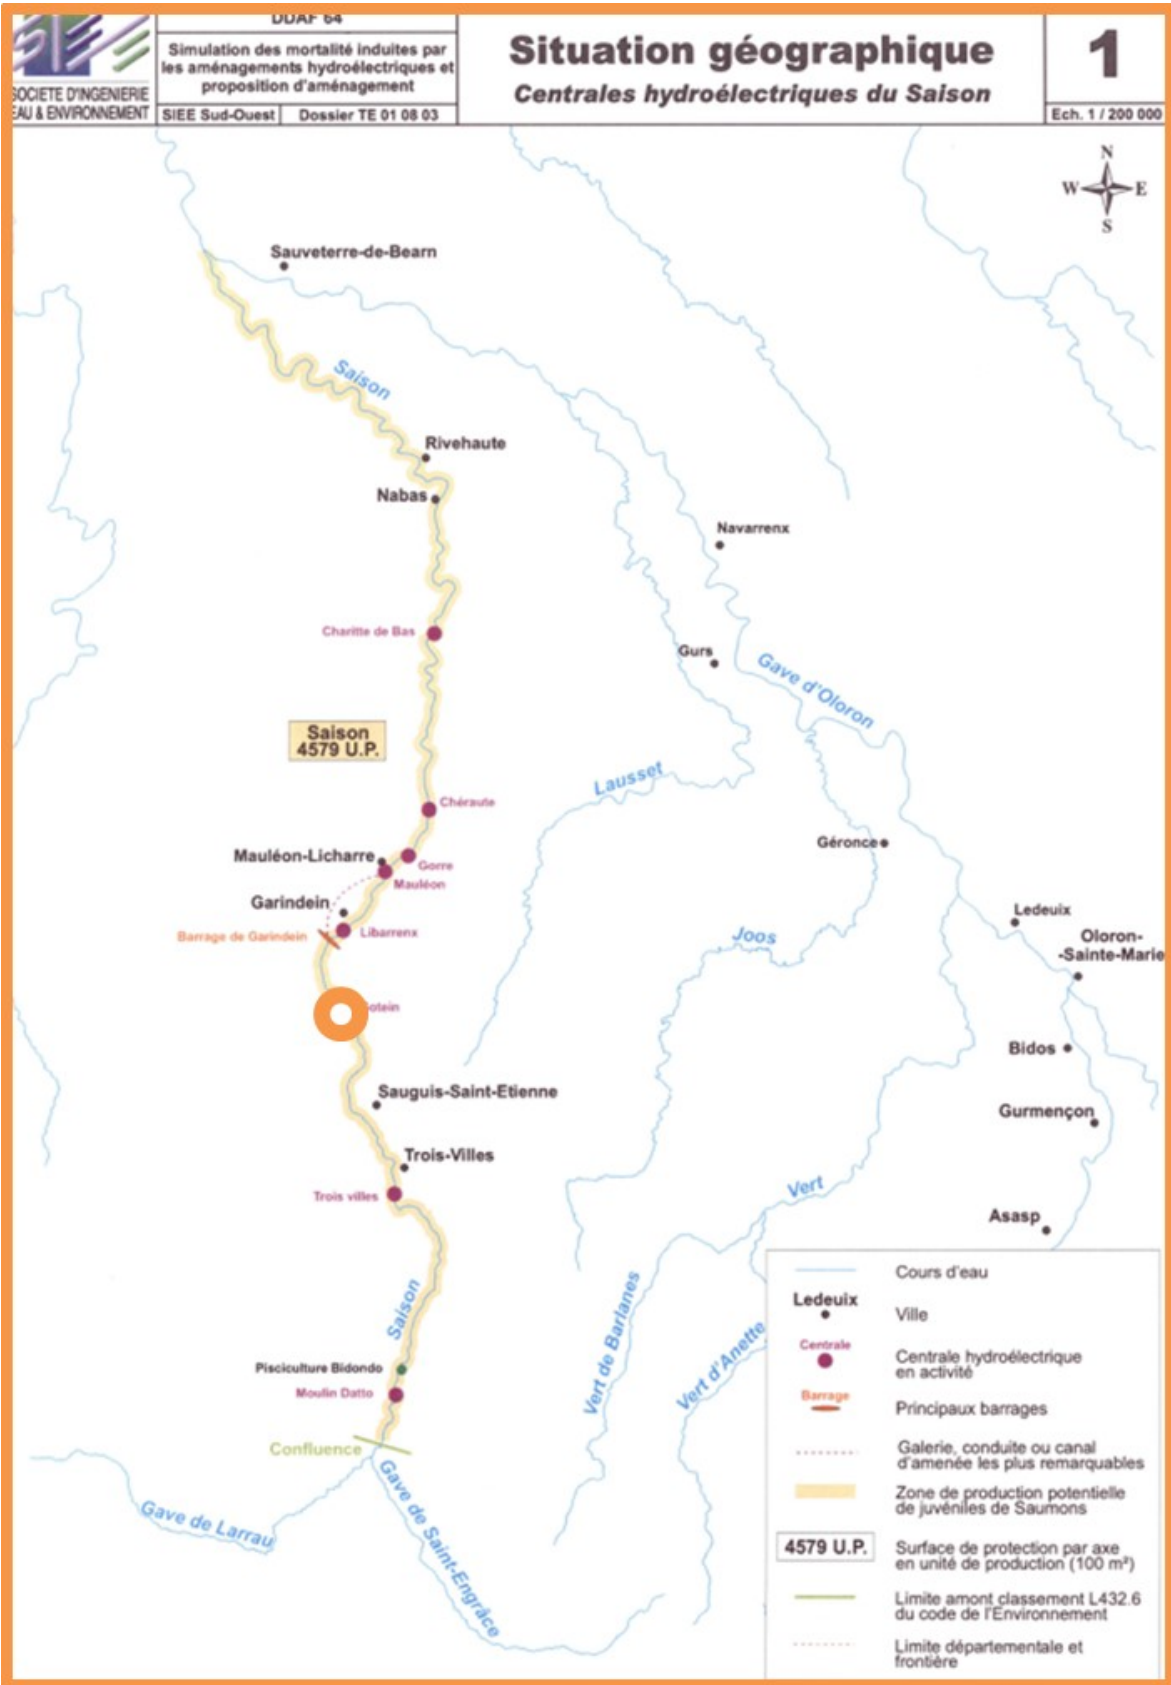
SOCIETE D'INGENIERIE EAU & ENVIRONNEMENT

DDAF 64

Simulation des mortalité induites par les aménagements hydroélectriques et proposition d'aménagement

SIEE Sud-Ouest | Dossier TE 01 08 03

Situation géographique
Centrales hydroélectriques du Saison

1

Ech. 1 / 200 000

N
W E
S

Sauveterre-de-Bearn

Saison

Rivehaute

Nabas

Navarrenx

Charitte de Bas

Gurs

Gave d'Oloron

Saison 4579 U.P.

Lausset

Chéraute

Mauléon-Licharre

Gorre

Mauléon

Géronce

Garindein

Barrage de Garindein

Libarrenx

Ledeuix

Oloron-Sainte-Marie

Joos

otein

Bidos

Sauguis-Saint-Etienne

Gurmençon

Trois-Villes

Trois villes

Vert

Asasp

Saison

Vert de Barlanes

Vert d'Anette

Pisciculture Bidondo

Moulin Datto

Confluence

Gave de Larrau

Gave de Saint-Engrâce

Cours d'eau
Ledeuix — Ville
Centrale — Centrale hydroélectrique en activité
Barrage — Principaux barrages
Galerie, conduite ou canal d'amenée les plus remarquables
Zone de production potentielle de juvéniles de Saumons
4579 U.P. — Surface de protection par axe en unité de production (100 m²)
Limite amont classement L432.6 du code de l'Environnement
Limite départementale et frontière